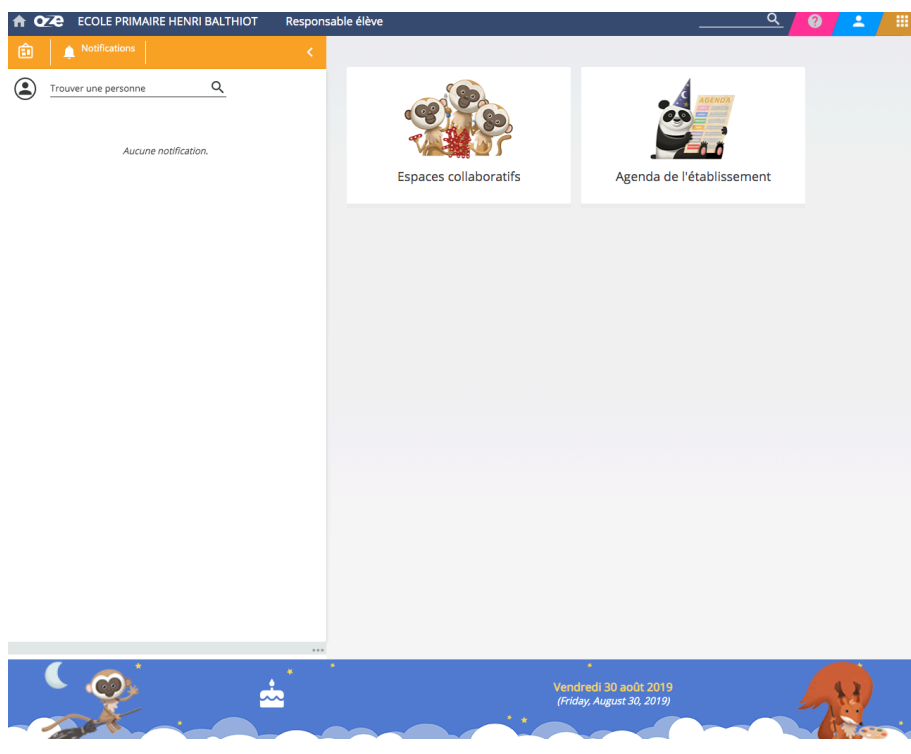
OZE ECOLE PRIMAIRE HENRI BALTHIOT Responsable élève

Notifications

Trouver une personne

Aucune notification.

Espaces collaboratifs

AGENDA

Agenda de l'établissement

Vendredi 30 août 2019
(Friday, August 30, 2019)